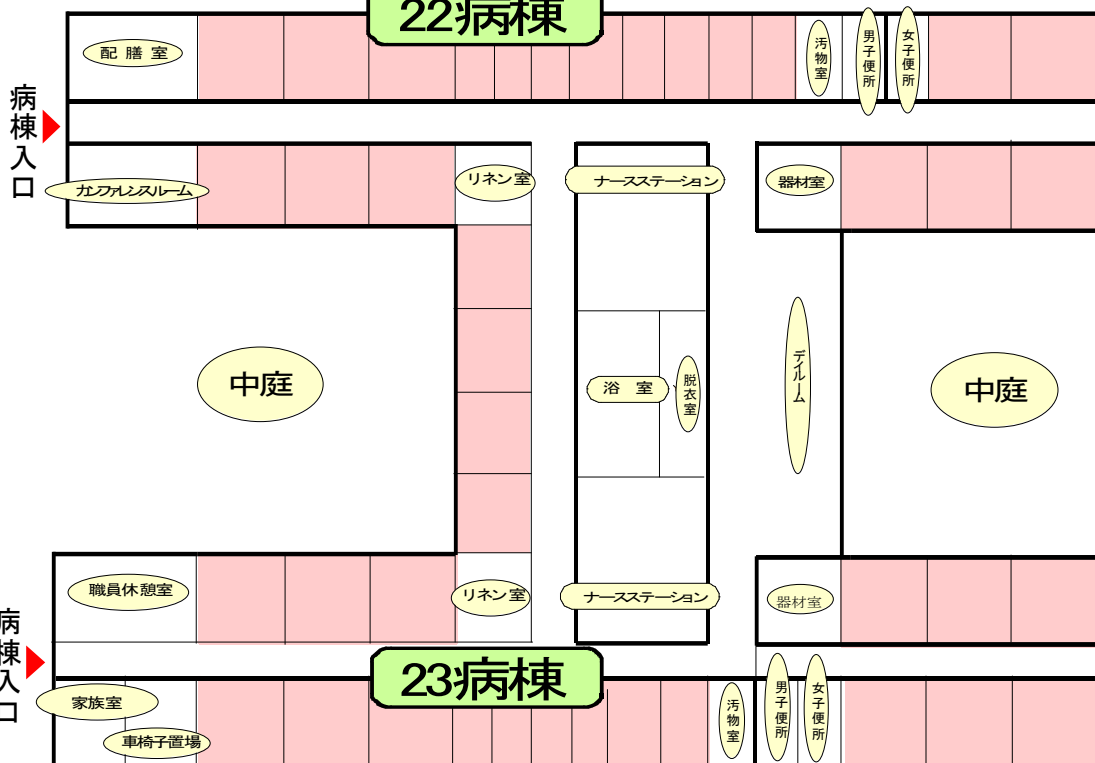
22病棟

配膳室

汚物室

男子便所

女子便所

病棟入口

カンファレンスルーム

リネン室

ナースステーション

器材室

中庭

浴室

脱衣室

デイルーム

中庭

職員休憩室

リネン室

ナースステーション

器材室

病棟入口

23病棟

家族室

車椅子置場

汚物室

男子便所

女子便所